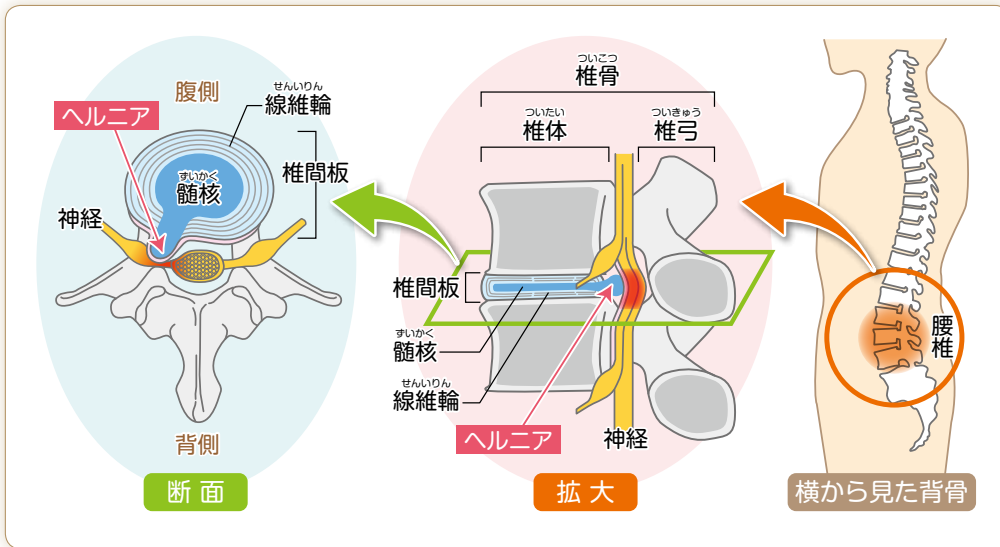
腹側

せんいりん
線維輪

ヘルニア

椎間板

ずいかく
髄核

神経

背側

断面

ついこつ
椎骨

ついたい
椎体

ついきゅう
椎弓

椎間板

ずいかく
髄核

せんいりん
線維輪

ヘルニア

神経

拡大

腰椎

横から見た背骨